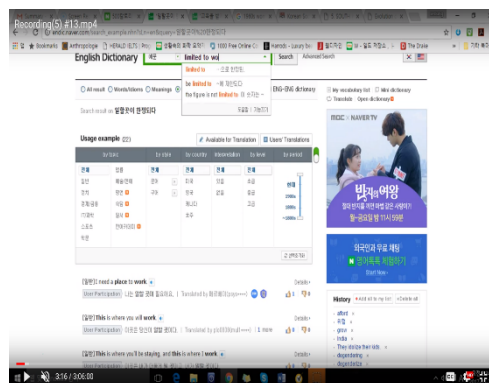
Recording(5) #13.mp4

endic.naver.com/search_example.nhn?sLn=ko&query=

Bookmarks | Anthropologie | HERALD | 생활속의 화학 | 1000 Free Online | Nairobi - Luxury | 블로그 | W - 월드 커뮤니 | The Drake | 기타 북마

English Dictionary | 예문 | limited to wo | Search | Advanced Search

limited to ~로 한정된
be limited to ~에 제한되다
the figure is not limited to 그 수치는 ~
모든 | 기능끄기

All result | Words/Idioms | Meanings | ENG-ENG dictionary | My vocabulary list | Mini dictionary | Translate | Open dictionary

Search result as 일할곳이 한정되다

MBC × NAVER TV

Usage example (22) | Available for Translation | Users' Translations

by topic | by color | by country | interpretation | by level | by period

전체 | 전체 | 전체 | 전체 | 전체 | 전체
일반 | 비즈니스 | 영국 | 미국 | 기초 | 초급
경제 | 생활 | 미국 | 영국 | 중급 | 중급
과학 | 여행 | | 캐나다 | 고급 | 고급
IT | 정치 | | 호주 | |
스포츠 | 연예 | | | |

2 | 1 | ▶ | 15

밤과 여왕
월·금요일 밤 11시 55분

외국인과 무료 채팅!
영어톡톡 체험하기
Start Now

[일할곳] I need a place to work
User Participation 나는 일할 곳이 필요해. | Translated by

History | Add all to my list | Delete all
afford
구입
privy
India
They stole their kids
degendering
disgendering

[일할곳] This is where you will work
User Participation

[일할곳] This is where you'll be staying, and this is where I work
User Participation

3:16 / 3:06:00